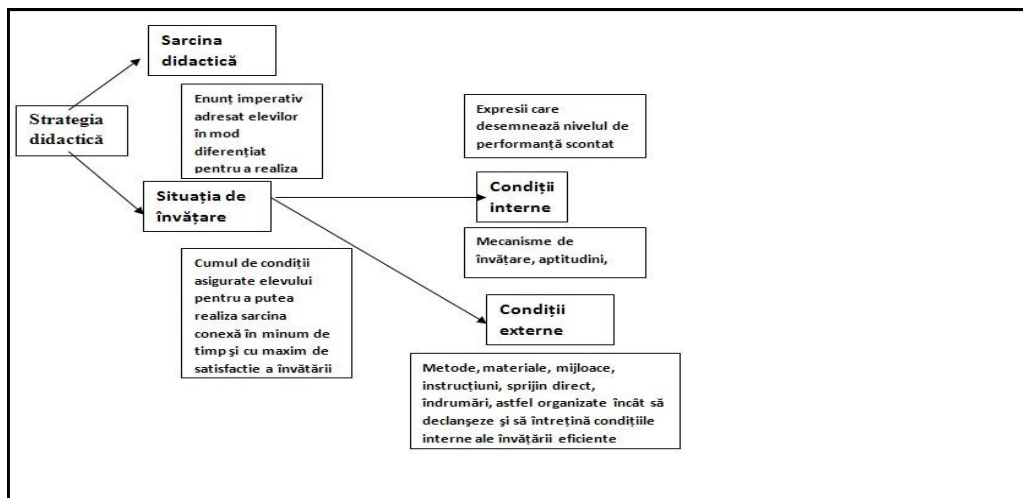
Sarcina didactică

Strategia didactică

Enunț imperativ adresat elevilor în mod diferențiat pentru a realiza

Expresii care desemnează nivelul de performanță scontat

Situația de învățare

Condiții interne

Mecanisme de învățare, aptitudini,

Cumul de condiții asigurate elevului pentru a putea realiza sarcina conexă în minum de timp și cu maxim de satisfactie a învățării

Condiții externe

Metode, materiale, mijloace, instrucțiuni, sprijin direct, îndrumări, astfel organizate încât să declanșeze și să întrețină condițiile interne ale învățării eficiente